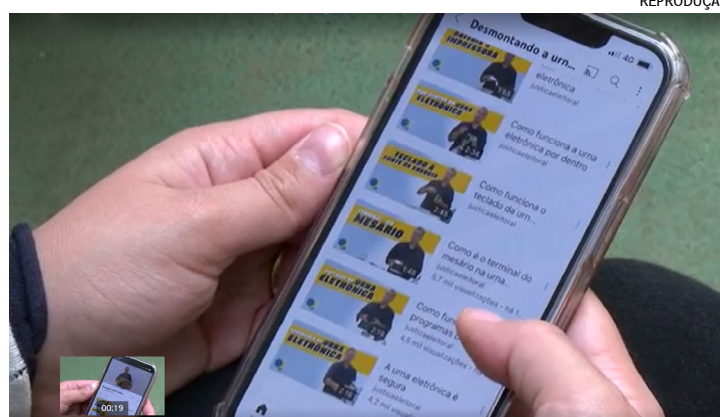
REPRODUÇÃ

Desmontando a urna...

4G

IMPRESSORAS

1:58

eletrônica

justicaeleitoral

ELETRÔNICA

2:15

Como funciona a urna eletrônica por dentro

justicaeleitoral

TECLADO A

2:43

Como funciona o teclado da urn...

justicaeleitoral

MESÁRIO

1:48

Como é o terminal do mesário na urna...

justicaeleitoral

6,7 mil visualizações

URNA ELETRÔNICA

2:15

Como fun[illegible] programas

justicaeleitoral

4,5 mil visualizações

URNA ELETRÔNICA

A urna eletrônica é segura

justicaeleitoral

4,7 mil vi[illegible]

00:19